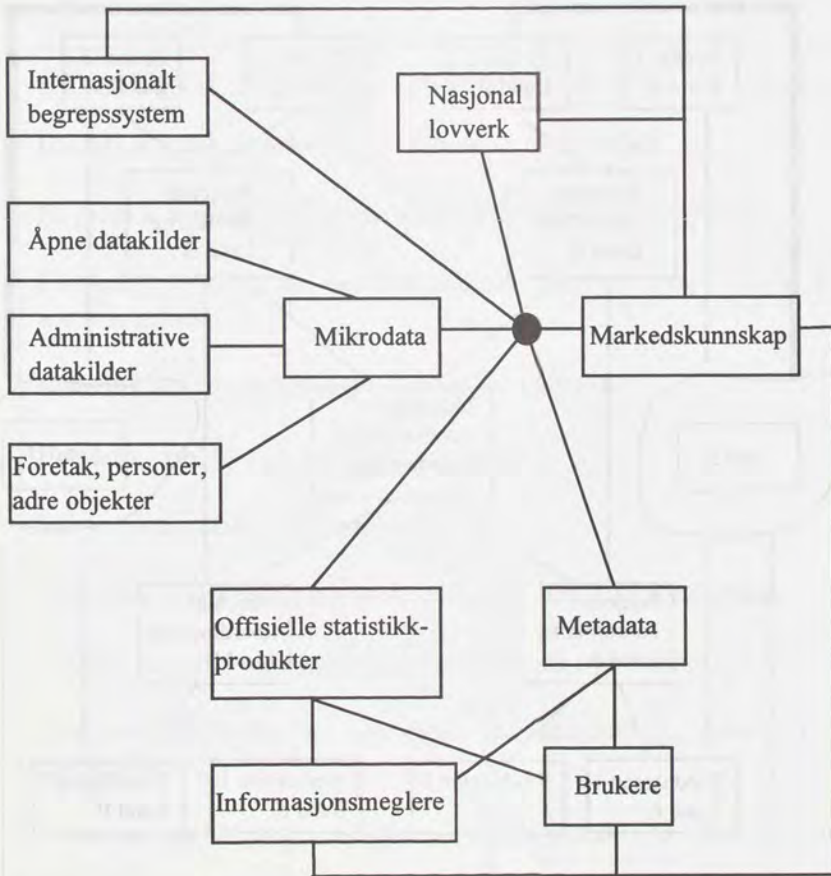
Internasjonalt begrepssystem

Nasjonal lovverk

Åpne datakilder

Administrative datakilder

Mikrodata

Markedskunnskap

Foretak, personer, adre objekter

Offisielle statistikkprodukter

Metadata

Informasjonsmeglere

Brukere